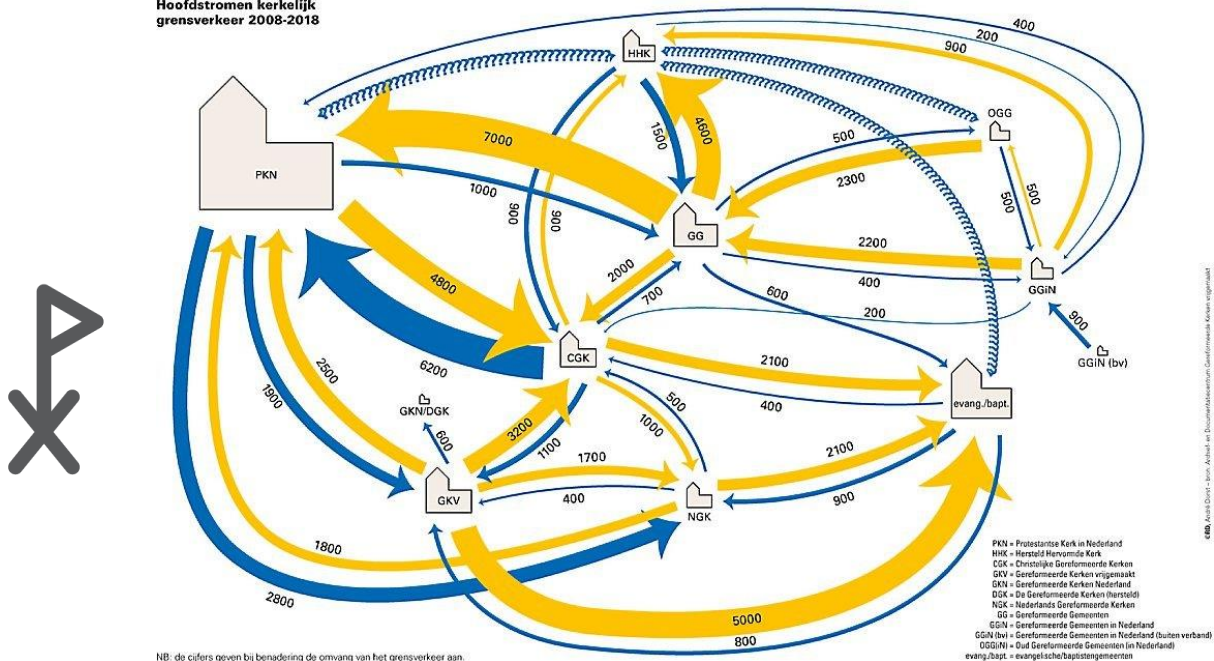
Hoofdstromen kerkelijk grensverkeer 2008-2018

HHK
400
200
900
OGG
500
7000
1500
4600
PKN
2300
1000
900
900
500
500
GG
2200
400
2000
GGiN
4800
700
600
200
900
GGiN (bv)
6200
CGK
2100
2500
400
1900
GKN/DGK
500
600
3200
1000
1100
1700
2100
evang./bapt.
GKV
400
NGK
900
1800
2800
5000
800

PKN = Protestantse Kerk in Nederland
HHK = Hersteld Hervormde Kerk
CGK = Christelijke Gereformeerde Kerken
GKV = Gereformeerde Kerken vrijgemaakt
GKN = Gereformeerde Kerken Nederland
DGK = De Gereformeerde Kerken (hersteld)
NGK = Nederlands Gereformeerde Kerken
GG = Gereformeerde Gemeenten
GGiN = Gereformeerde Gemeenten in Nederland
GGiN (bv) = Gereformeerde Gemeenten in Nederland (buiten verband)
OGG(iN) = Oud Gereformeerde Gemeenten (in Nederland)
evang./bapt. = evangelische/baptistengemeenten

NB: de cijfers geven bij benadering de omvang van het grensverkeer aan.

©RD, André Dorst – bron: Archief- en Documentatiecentrum Gereformeerde Kerken vrijgemaakt